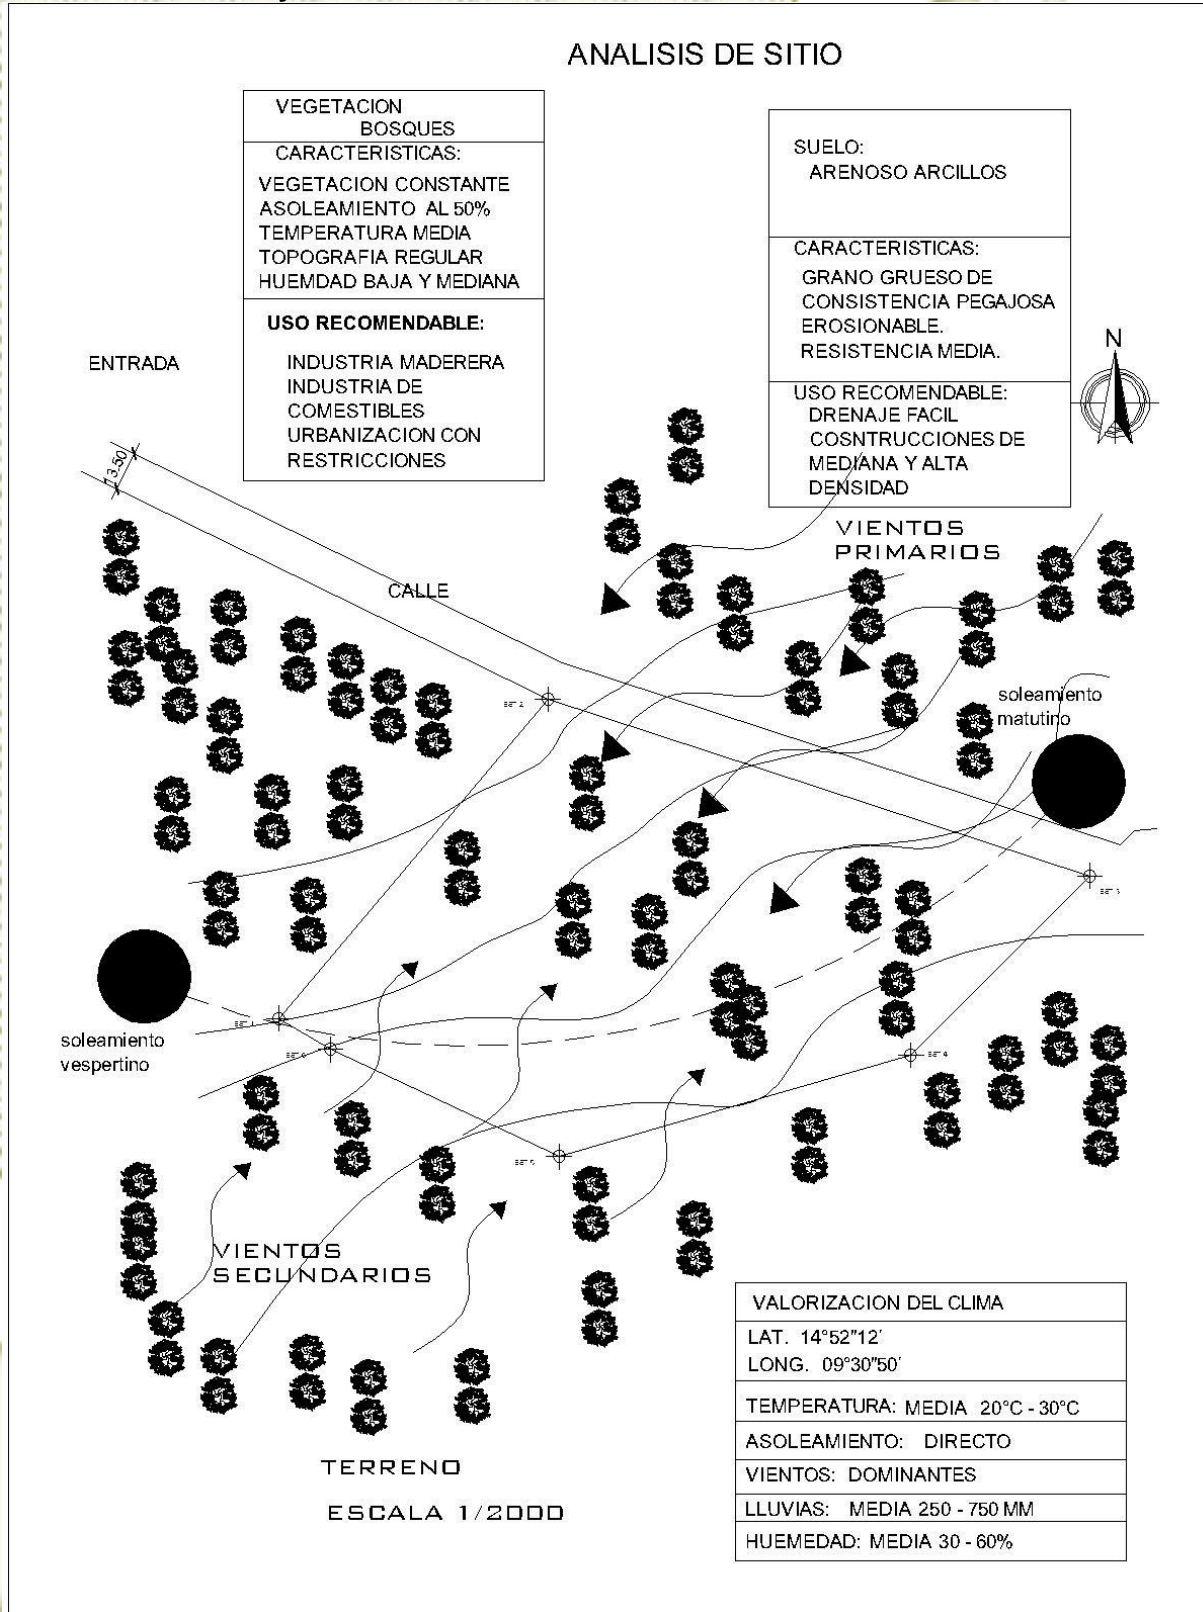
ANALISIS DE SITIO

| VEGETACION BOSQUES |
|---|
| CARACTERISTICAS: |
| VEGETACION CONSTANTE ASOLEAMIENTO AL 50% TEMPERATURA MEDIA TOPOGRAFIA REGULAR HUEMDAD BAJA Y MEDIANA |
| USO RECOMENDABLE: INDUSTRIA MADERERA INDUSTRIA DE COMESTIBLES URBANIZACION CON RESTRICCIONES |

| SUELO: ARENOSO ARCILLOS |
|---|
| CARACTERISTICAS: GRANO GRUESO DE CONSISTENCIA PEGAJOSA EROSIONABLE. RESISTENCIA MEDIA. |
| USO RECOMENDABLE: DRENAJE FACIL COSNTRUCCIONES DE MEDIANA Y ALTA DENSIDAD |

N

ENTRADA

13.50

CALLE

VIENTOS PRIMARIOS

soleamiento matutino

soleamiento vespertino

VIENTOS SECUNDARIOS

TERRENO

ESCALA 1/2000

| VALORIZACION DEL CLIMA |
|---|
| LAT. 14°52"12' LONG. 09°30"50' |
| TEMPERATURA: MEDIA 20°C - 30°C |
| ASOLEAMIENTO: DIRECTO |
| VIENTOS: DOMINANTES |
| LLUVIAS: MEDIA 250 - 750 MM |
| HUEMEDAD: MEDIA 30 - 60% |